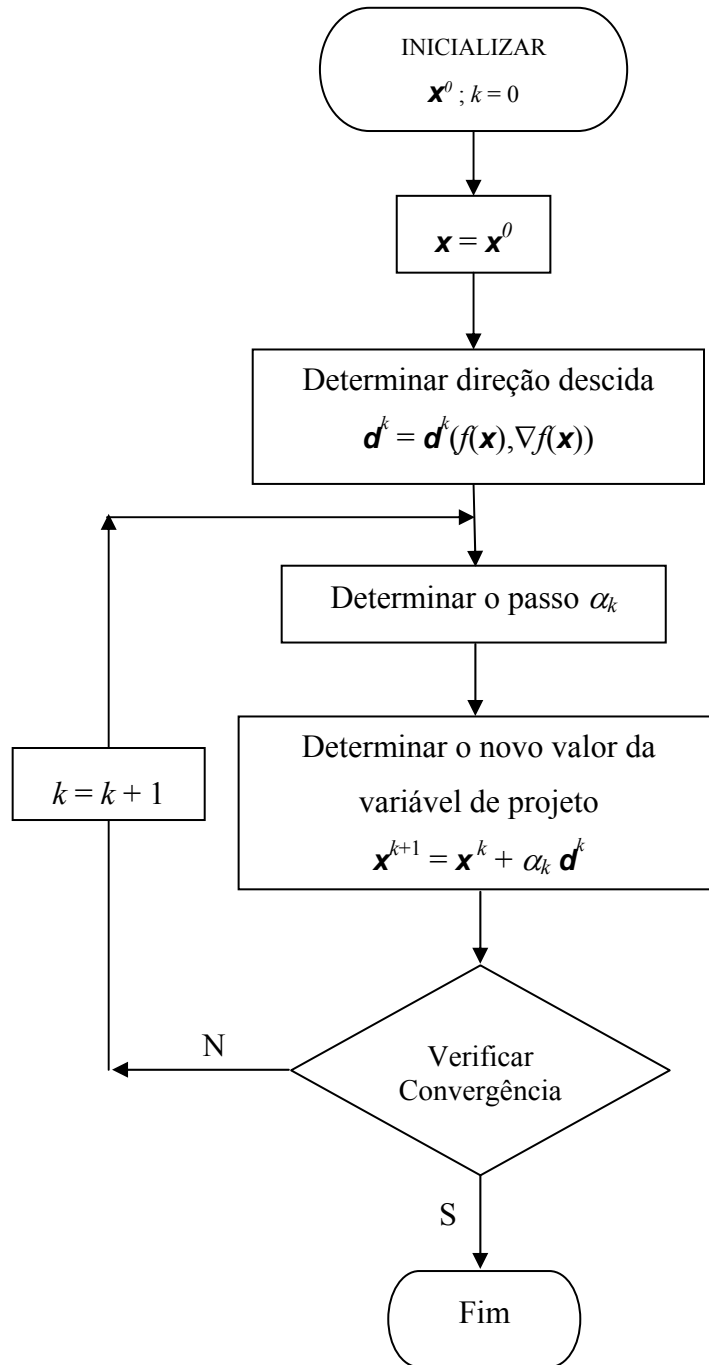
INICIALIZAR

$\boldsymbol{x}^0$ ; $k = 0$

$\boldsymbol{x} = \boldsymbol{x}^0$

Determinar direção descida

$\boldsymbol{d}^k = \boldsymbol{d}^k(f(\boldsymbol{x}), \nabla f(\boldsymbol{x}))$

Determinar o passo $\alpha_k$

Determinar o novo valor da variável de projeto

$\boldsymbol{x}^{k+1} = \boldsymbol{x}^k + \alpha_k \boldsymbol{d}^k$

$k = k + 1$

N

Verificar Convergência

S

Fim